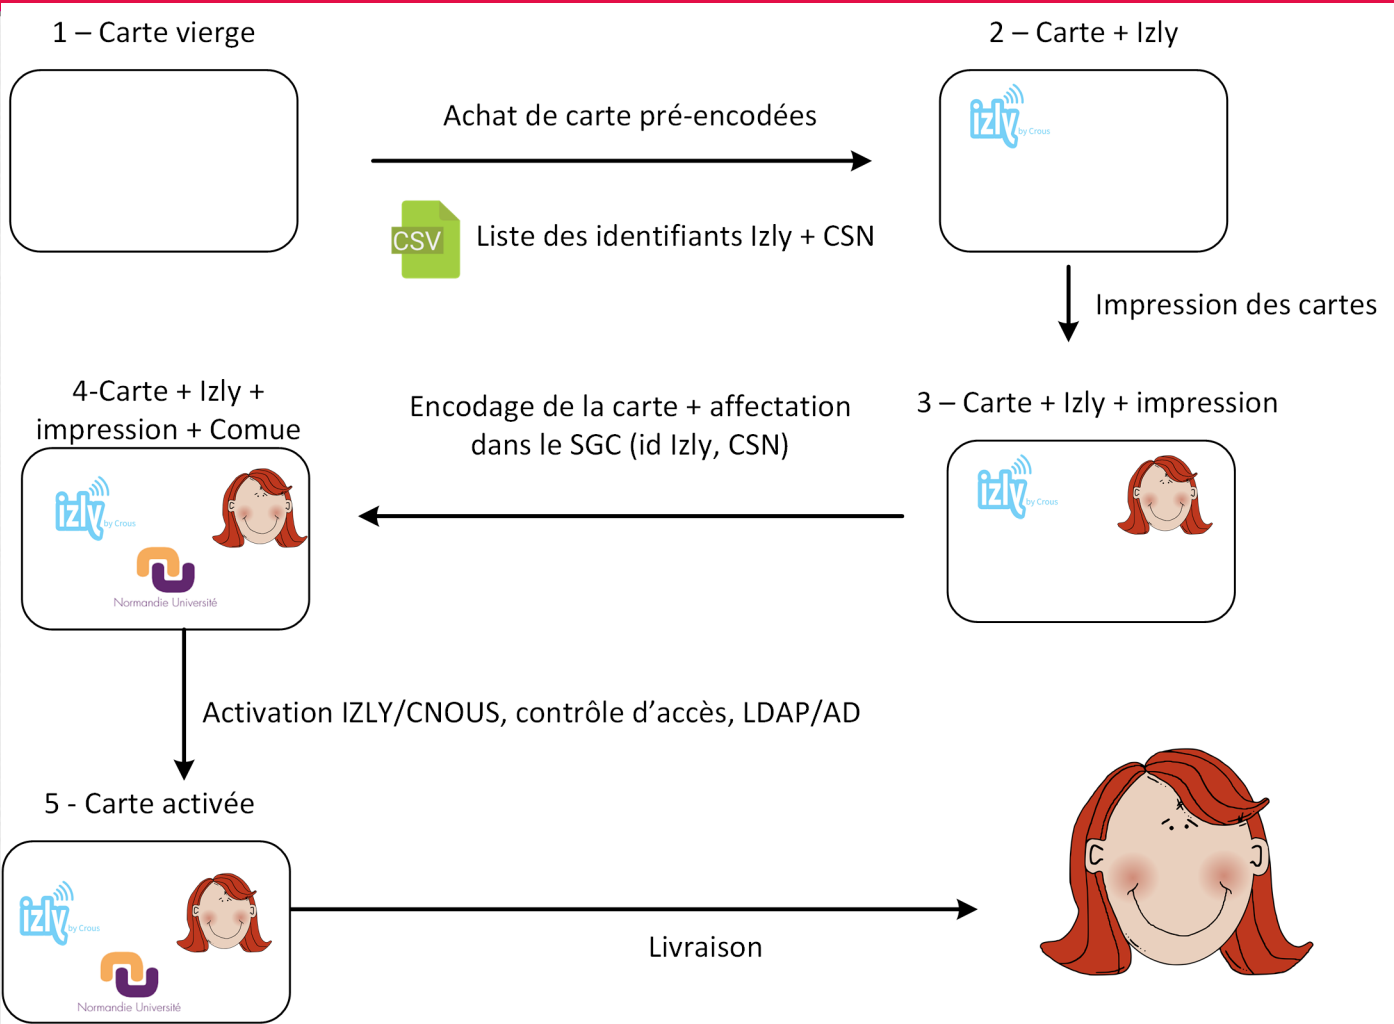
1 – Carte vierge

2 – Carte + Izly

Achat de carte pré-encodées

CSV

Liste des identifiants Izly + CSN

izly by Crous

Impression des cartes

4-Carte + Izly + impression + Comue

Encodage de la carte + affectation dans le SGC (id Izly, CSN)

3 – Carte + Izly + impression

izly by Crous

izly by Crous

Normandie Université

Activation IZLY/CNOUS, contrôle d'accès, LDAP/AD

5 - Carte activée

izly by Crous

Normandie Université

Livraison